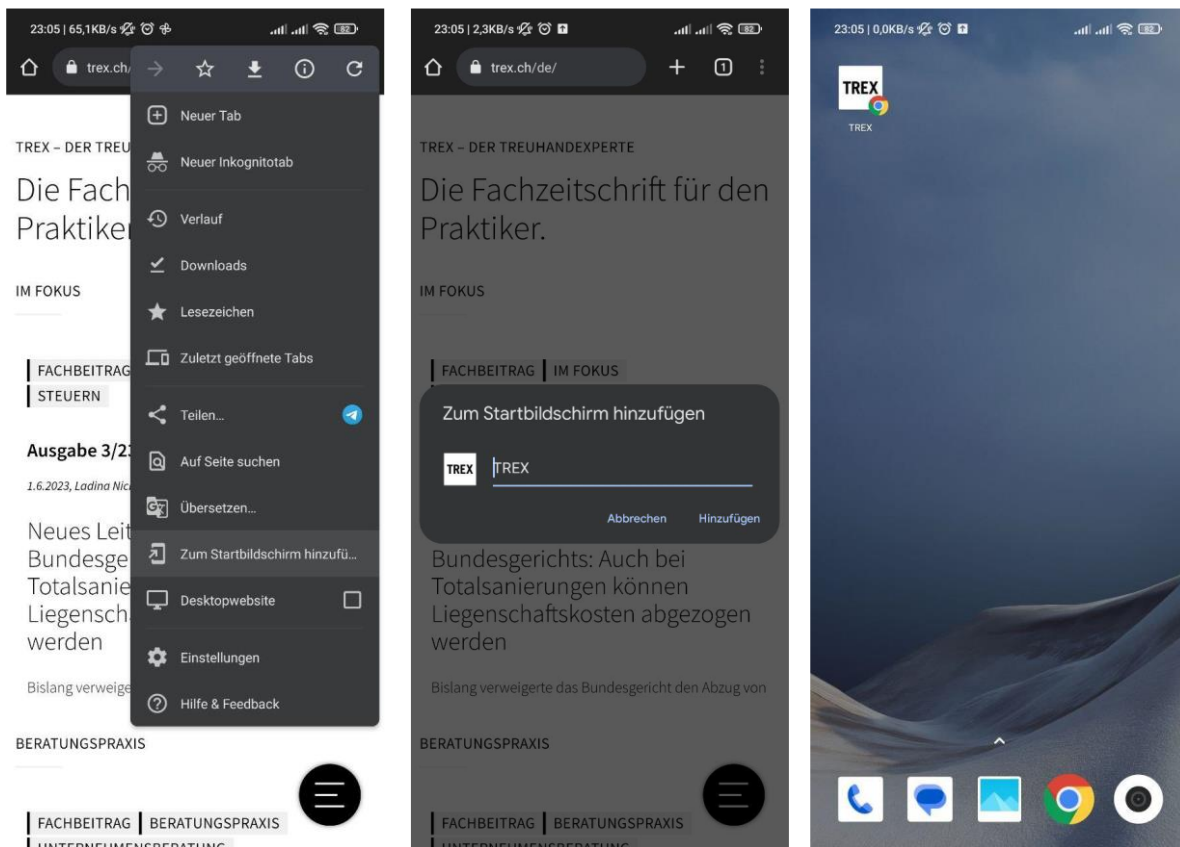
23:05 | 65,1KB/s

trex.ch/

Neuer Tab

Neuer Inkognitotab

Verlauf

Downloads

Lesezeichen

Zuletzt geöffnete Tabs

Teilen...

Auf Seite suchen

Übersetzen...

Zum Startbildschirm hinzufü...

Desktopwebsite

Einstellungen

Hilfe & Feedback

TREX – DER TREU

Die Fach Praktiker

IM FOKUS

FACHBEITRAG

STEUERN

Ausgabe 3/2

1.6.2023, Ladina Nic

Neues Leit Bundesge Totalsanie Liegensch werden

Bislang verweige

BERATUNGSPRAXIS

FACHBEITRAG | BERATUNGSPRAXIS

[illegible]

23:05 | 2,3KB/s

trex.ch/de/

TREX – DER TREUHANDEXPERTE

Die Fachzeitschrift für den Praktiker.

IM FOKUS

FACHBEITRAG | IM FOKUS

Zum Startbildschirm hinzufügen

TREX

TREX

Abbrechen

Hinzufügen

Bundesgerichts: Auch bei Totalsanierungen können Liegenschaftskosten abgezogen werden

Bislang verweigerte das Bundesgericht den Abzug von

BERATUNGSPRAXIS

FACHBEITRAG | BERATUNGSPRAXIS

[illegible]

23:05 | 0,0KB/s

TREX

TREX